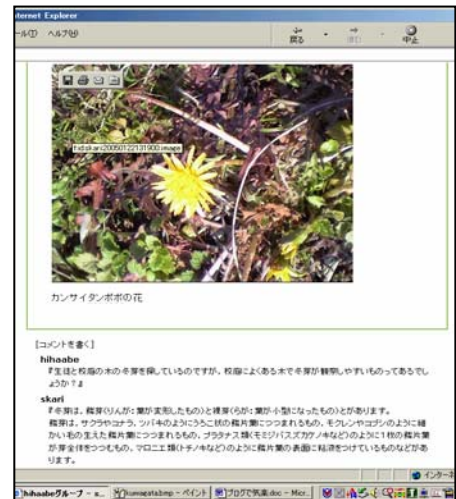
nternet Explorer
ール(T) ヘルプ(H)
戻る 進む 中止
hxdskari20050122131900.image
カンサイタンポポの花
[コメントを書く]
hihaabe
『生徒と校庭の木の冬芽を探しているのですが、校庭によくある木で冬芽が観察しやすいものってありでしょうか？』
skari
『冬芽は、鱗芽(りんが: 葉が変形したもの)と裸芽(らが: 葉が小型になったもの)とがあります。
鱗芽は、サクラやコナラ、ツバキのようにうろこ状の鱗片葉につつまれるもの、モクレンやコブシのように細かい毛の生えた鱗片葉につつまれるもの、プラタナス類(モミジバスズカケノキなど)のように1枚の鱗片葉が芽全体をつつむもの、マロニエ類(トチノキなど)のように鱗片葉の表面に粘液をつけているものなどがあります。
インターネ
hihaabeグループ - ... kuwagata.bmp - ペイント ブログで気楽.doc - Micr...